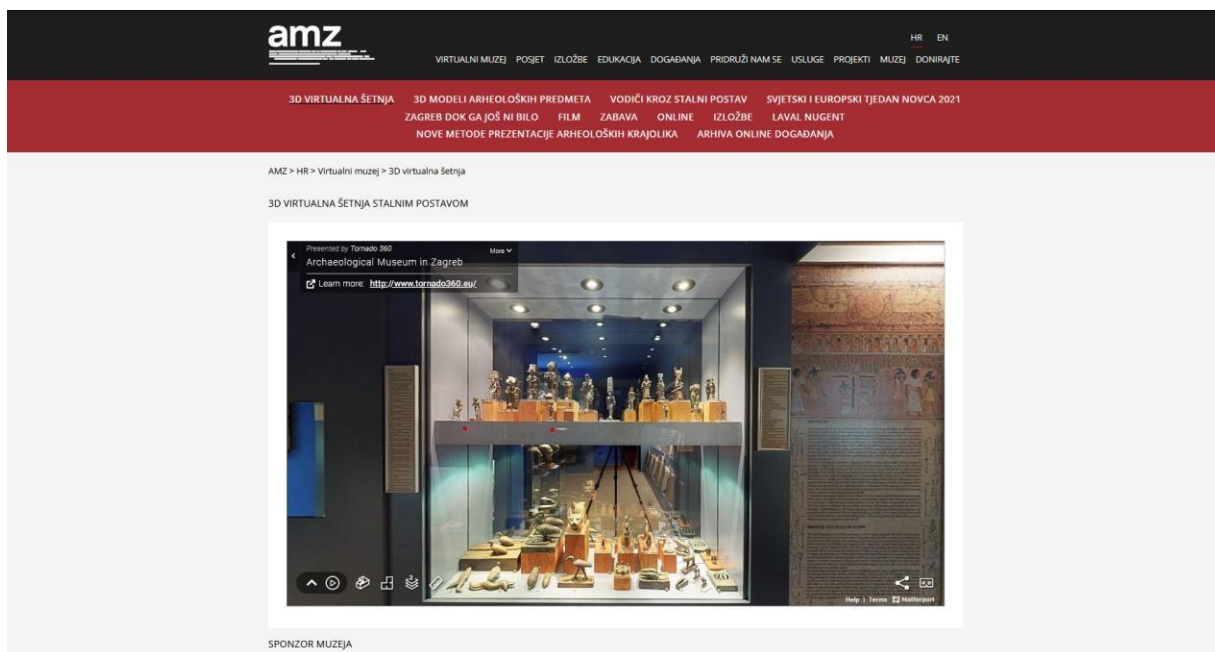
amz

HR EN

VIRTUALNI MUZEJ POSJET IZLOŽBE EDUKACIJA DOGAĐANJA PRIDRUŽI NAM SE USLUGE PROJEKTI MUZEJ DONIRAJTE

3D VIRTUALNA ŠETNJA 3D MODELI ARHEOLOŠKIH PREDMETA VODIČI KROZ STALNI POSTAV SVJETSKI I EUROPSKI TJEDAN NOVCA 2021 ZAGREB DOK GA JOŠ NI BILO FILM ZABAVA ONLINE IZLOŽBE LAVAL NUGENT NOVE METODE PREZENTACIJE ARHEOLOŠKIH KRAJOLIKA ARHIVA ONLINE DOGAĐANJA

AMZ > HR > Virtualni muzej > 3D virtualna šetnja

3D VIRTUALNA ŠETNJA STALNIM POSTAVOM

Presented by Tornado 360
Archaeological Museum in Zagreb
More
Learn more: http://www.tornado360.eu/

Help | Terms Matterport

SPONZOR MUZEJA